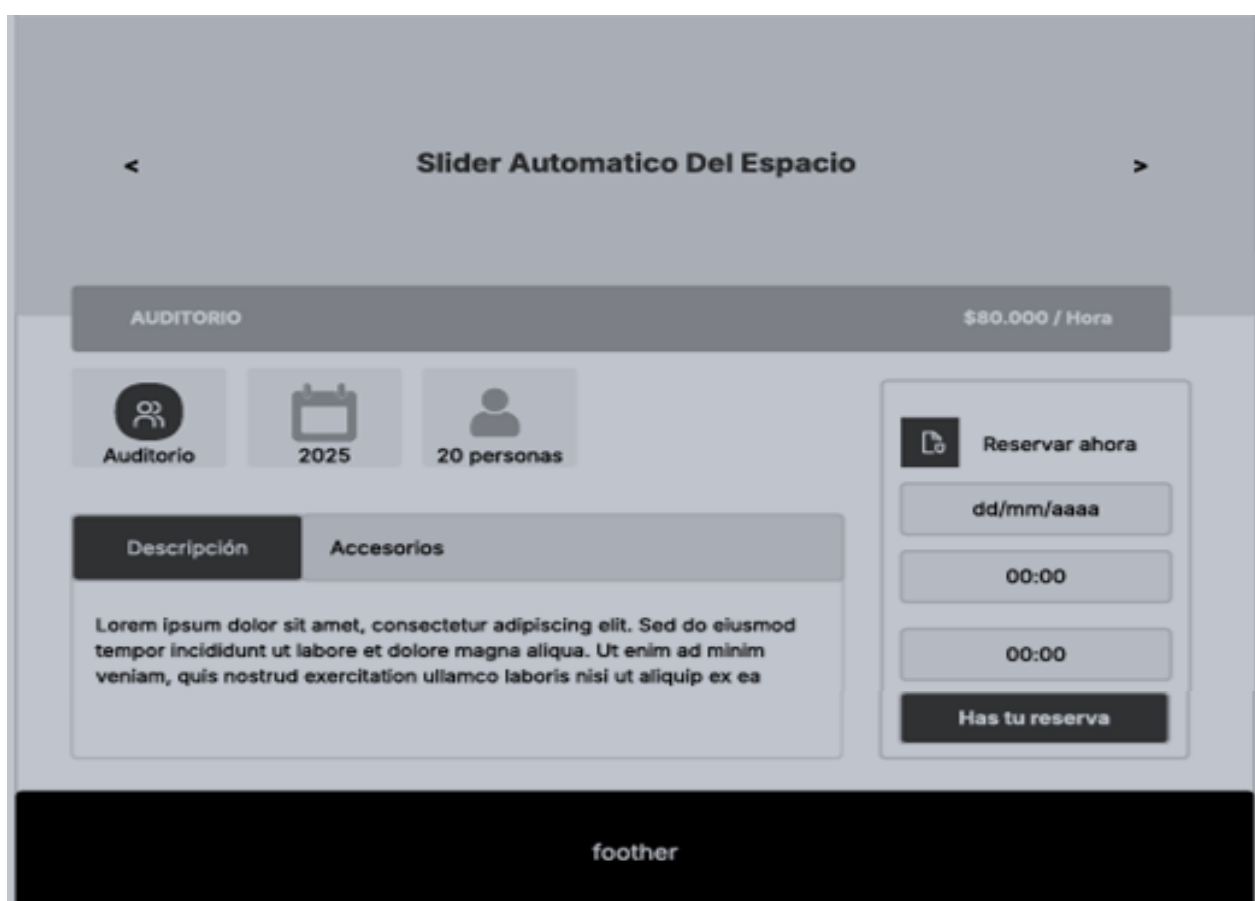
<

Slider Automatico Del Espacio

>

AUDITORIO

$80.000 / Hora

Auditorio

2025

20 personas

Reservar ahora

dd/mm/aaaa

00:00

00:00

Has tu reserva

Descripción

Accesorios

Lorem ipsum dolor sit amet, consectetur adipiscing elit. Sed do eiusmod tempor incididunt ut labore et dolore magna aliqua. Ut enim ad minim veniam, quis nostrud exercitation ullamco laboris nisi ut aliquip ex ea

foother